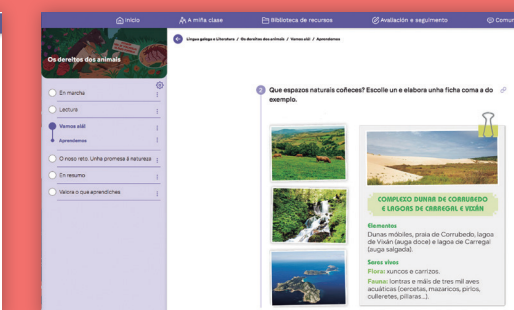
Inicio A miña clase Biblioteca de recursos Avaliación e seguimento Comun

Os dereitos dos animais

En marcha

Lectura

Vamos alá!

Aprendemos

O noso reto: Unha promesa á natureza

En resumo

Valora o que aprendiches

Lingua galega e Literatura / Os dereitos dos animais / Vamos alá! / Aprendemos

2 Que espazos naturais coñeces? Escolle un e elabora unha ficha coma a do exemplo.

COMPLEXO DUNAR DE CORRUBEDO E LAGOAS DE CARREGAL E VIXÁN

Elementos
Dunas móbiles, praia de Corrubedo, lagoa de Vixán (auga doce) e lagoa de Carregal (auga salgada).

Seres vivos
Flora: xuncos e carrizos.
Fauna: lontras e máis de tres mil aves acuáticas (cercetas, mazaricos, piríos, culleretes, píllaras...).